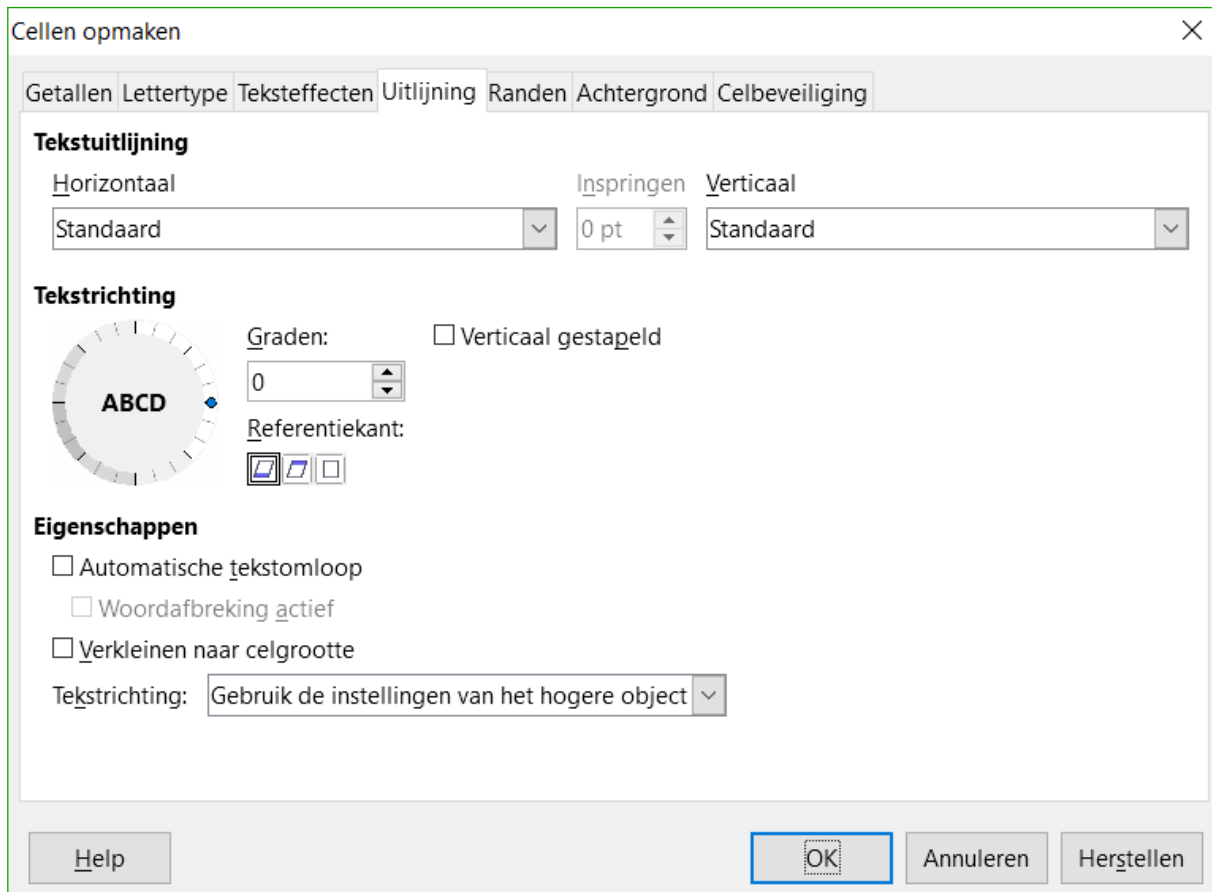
Cellen opmaken

Getallen Lettertype Teksteffecten Uitlijning Randen Achtergrond Celbeveiliging

Tekstuitlijning

Horizontaal
Standaard

Inspringen
0 pt

Verticaal
Standaard

Tekstrichting

ABCD

Graden:
0

Referentiekant:

Verticaal gestapeld

Eigenschappen

Automatische tekstomloop

Woordafbreking actief

Verkleinen naar celgrootte

Tekstrichting: Gebruik de instellingen van het hogere object

Help

OK

Annuleren

Herstellen